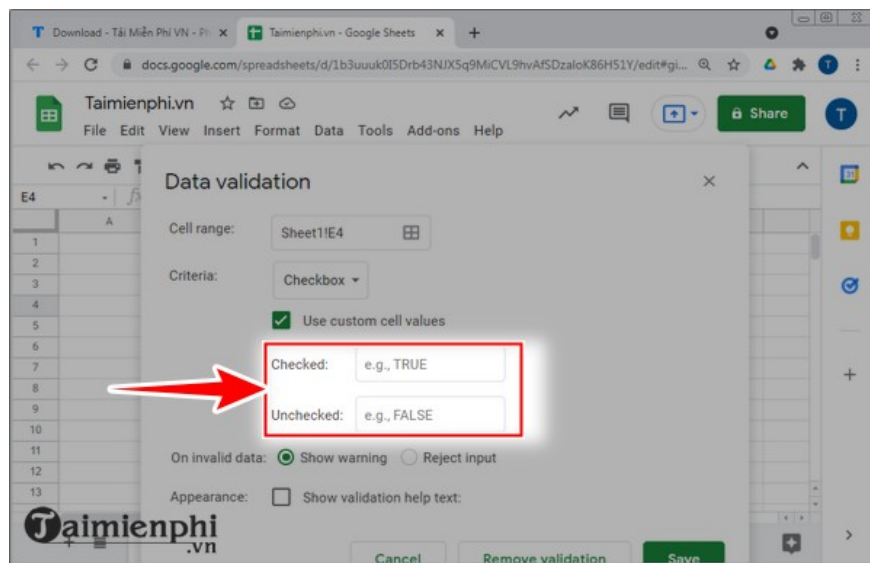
Download - Tải Miễn Phí VN - Ph ×

Taimienphi.vn - Google Sheets ×

+

docs.google.com/spreadsheets/d/1b3uuuk0I5Drb43NJX5q9MiCVL9hvAfSDzaloK86H51Y/edit#gi...

Taimienphi.vn

File Edit View Insert Format Data Tools Add-ons Help

Share

T

E4

A

1
2
3
4
5
6
7
8
9
10
11
12
13

Data validation

×

Cell range: Sheet1!E4

Criteria: Checkbox

Use custom cell values

Checked: e.g., TRUE

Unchecked: e.g., FALSE

On invalid data: Show warning Reject input

Appearance: Show validation help text:

Cancel

Remove validation

Save

Taimienphi.vn